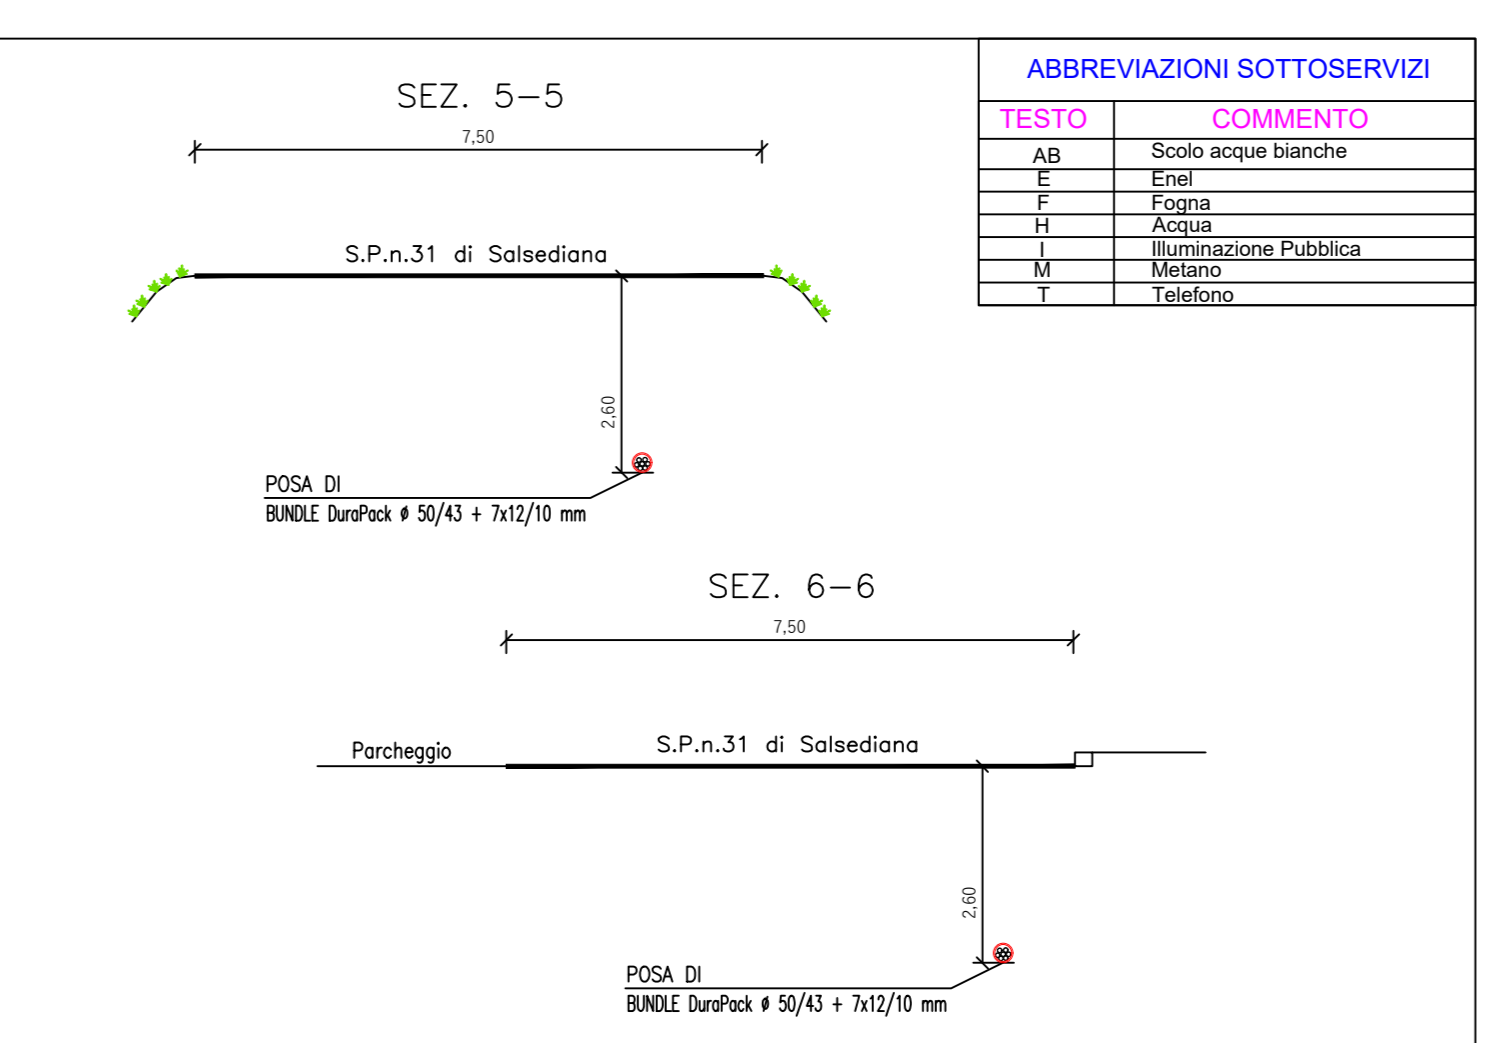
SEZ. 5–5

7,50

S.P.n.31 di Salsediana

2,60

POSA DI
BUNDLE DuraPack ø 50/43 + 7x12/10 mm

ABBREVIAZIONI SOTTOSERVIZI

| TESTO | COMMENTO |
|---|---|
| AB | Scolo acque bianche |
| E | Enel |
| F | Fogna |
| H | Acqua |
| I | Illuminazione Pubblica |
| M | Metano |
| T | Telefono |

SEZ. 6–6

7,50

Parcheggio

S.P.n.31 di Salsediana

2,60

POSA DI
BUNDLE DuraPack ø 50/43 + 7x12/10 mm